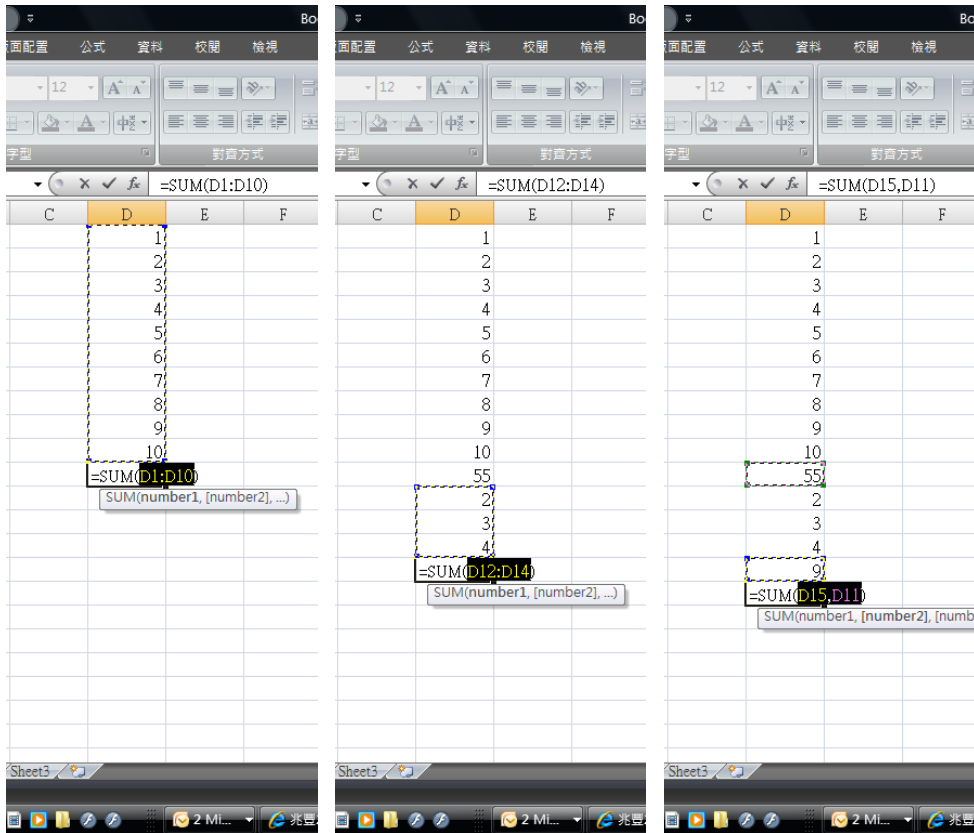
Bo
面配置 公式 資料 校閱 檢視
12
字型
對齊方式
=SUM(D1:D10)
| C | D | E | F |
|---|---|---|---|
| | 1 | | |
| | 2 | | |
| | 3 | | |
| | 4 | | |
| | 5 | | |
| | 6 | | |
| | 7 | | |
| | 8 | | |
| | 9 | | |
| | 10 | | |
| | =SUM(D1:D10) | | |

SUM(number1, [number2], ...)
Sheet3
2 Mi...
兆豐

Bo
面配置 公式 資料 校閱 檢視
12
字型
對齊方式
=SUM(D12:D14)
| C | D | E | F |
|---|---|---|---|
| | 1 | | |
| | 2 | | |
| | 3 | | |
| | 4 | | |
| | 5 | | |
| | 6 | | |
| | 7 | | |
| | 8 | | |
| | 9 | | |
| | 10 | | |
| | 55 | | |
| | 2 | | |
| | 3 | | |
| | 4 | | |
| | =SUM(D12:D14) | | |

SUM(number1, [number2], ...)
Sheet3
2 Mi...
兆豐

面配置 公式 資料 校閱 檢視
12
字型
對齊方式
=SUM(D15,D11)
| C | D | E | F |
|---|---|---|---|
| | 1 | | |
| | 2 | | |
| | 3 | | |
| | 4 | | |
| | 5 | | |
| | 6 | | |
| | 7 | | |
| | 8 | | |
| | 9 | | |
| | 10 | | |
| | 55 | | |
| | 2 | | |
| | 3 | | |
| | 4 | | |
| | 9 | | |
| | =SUM(D15,D11) | | |

SUM(number1, [number2], [numb
Sheet3
2 Mi...
兆豐